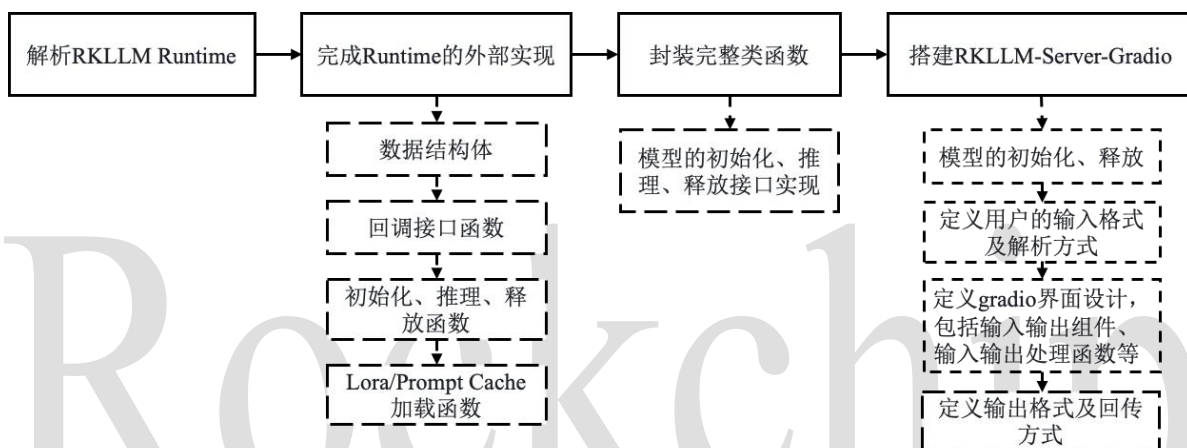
解析RKLLM Runtime

完成Runtime的外部实现

数据结构体

回调接口函数

初始化、推理、释放函数

Lora/Prompt Cache加载函数

封装完整类函数

模型的初始化、推理、释放接口实现

搭建RKLLM-Server-Gradio

模型的初始化、释放

定义用户的输入格式及解析方式

定义gradio界面设计，包括输入输出组件、输入输出处理函数等

定义输出格式及回传方式

Rockchip